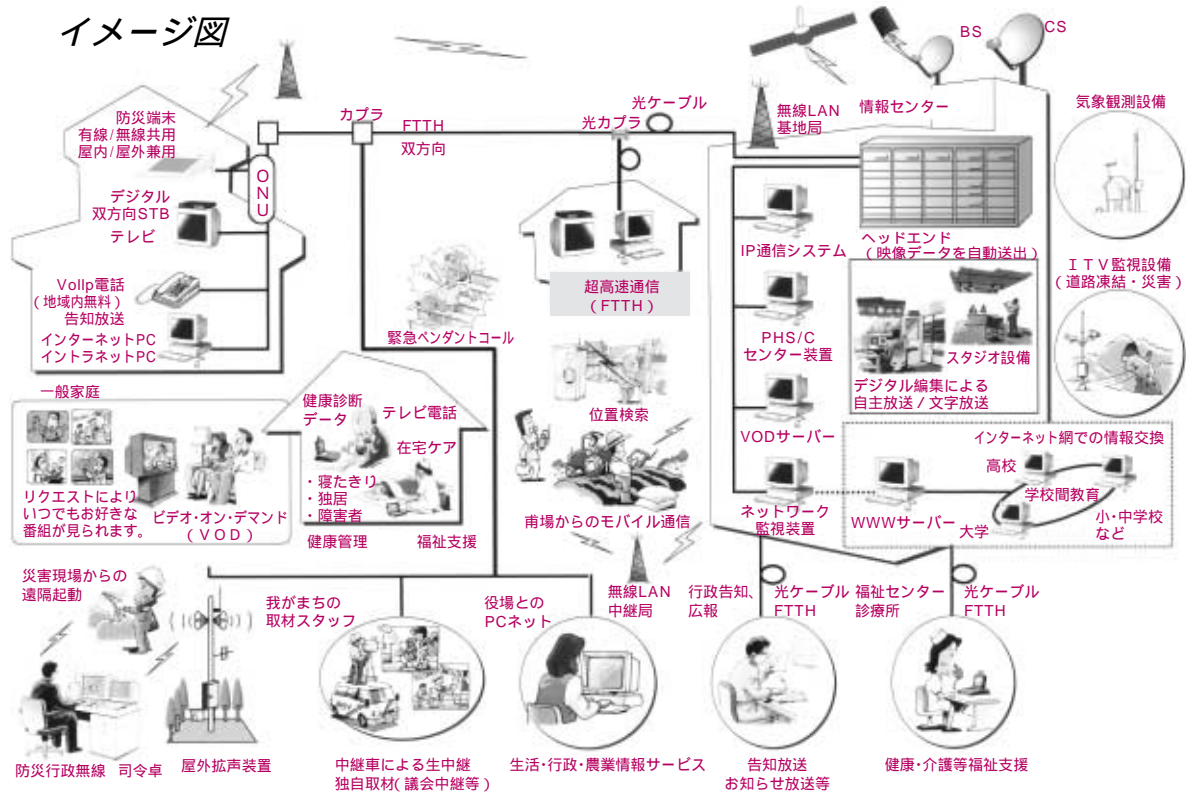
イメージ図

防災端末
有線/無線共用
屋内/屋外兼用

ONU

デジタル
双方向STB
テレビ

VoIIp電話
（地域内無料）
告知放送
インターネットPC
イントラネットPC

カプラ
FTTH
双方向

光ケーブル
光カプラ

超高速通信
（FTTH）

無線LAN
基地局

情報センター

BS
CS

気象観測設備

ヘッドエンド
（映像データを自動送出）

IP通信システム

PHS/C
センター装置

スタジオ設備

デジタル編集による
自主放送/文字放送

VODサーバー

ITV監視設備
（道路凍結・災害）

インターネット網での情報交換
高校
学校間教育
小・中学校
など
大学
WWWサーバー

ネットワーク
監視装置

緊急ペンダントコール

位置検索

圃場からのモバイル通信

一般家庭
リクエストにより
いつでもお好きな
番組が見られます。
ビデオ・オン・デマンド
（VOD）

健康診断
データ
テレビ電話
在宅ケア
・寝たきり
・独居
・障害者
健康管理
福祉支援

災害現場からの
遠隔起動

防災行政無線　司令卓
屋外拡声装置

我がまちの
取材スタッフ
中継車による生中継
独自取材(議会中継等)

役場との
PCネット
生活・行政・農業情報サービス

無線LAN
中継局

行政告知、
広報
光ケーブル
FTTH
告知放送
お知らせ放送等

福祉センター
診療所
光ケーブル
FTTH
健康・介護等福祉支援